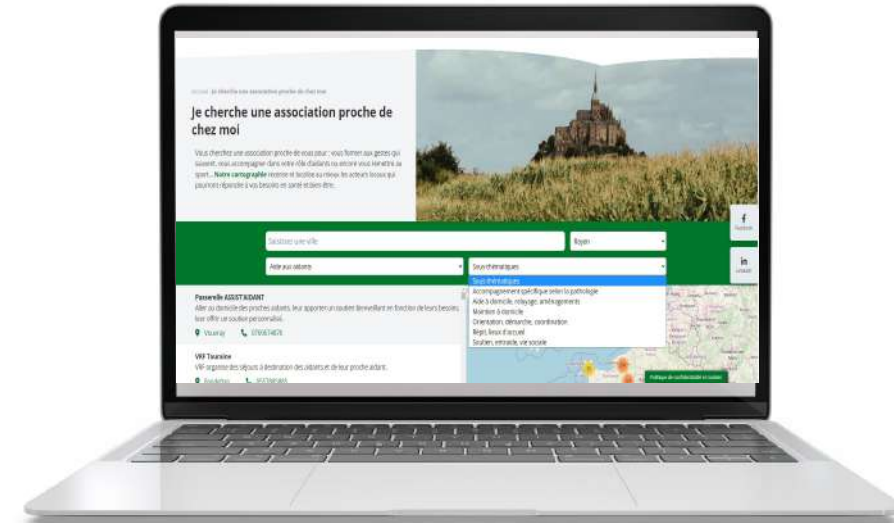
Accueil > Je cherche une association proche de chez moi

Je cherche une association proche de chez moi

Vous cherchez une association proche de vous pour : vous former aux gestes qui sauvent, vous accompagner dans votre rôle d'aidants ou encore vous remettre au sport... **Notre cartographie** recense et localise au mieux les acteurs locaux qui pourront répondre à vos besoins en santé et bien-être.

Saisissez une ville

Rayon

Aide aux aidants

Sous-thématiques

Sous-thématiques
Accompagnement spécifique selon la pathologie
Aide à domicile, relayage, aménagements
Maintien à domicile
Orientation, démarche, coordination
Répit, lieux d'accueil
Soutien, entraide, vie sociale

Passerelle ASSIST'AIDANT
Aller au domicile des proches aidants, leur apporter un soutien bienveillant en fonction de leurs besoins, leur offrir un soutien personnalisé.

Vouvray
0789674878

VRF Touraine
VRF organise des séjours à destination des aidants et de leur proche aidant.

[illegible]
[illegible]

f
Facebook

in
LinkedIn

Politique de confidentialité et cookies